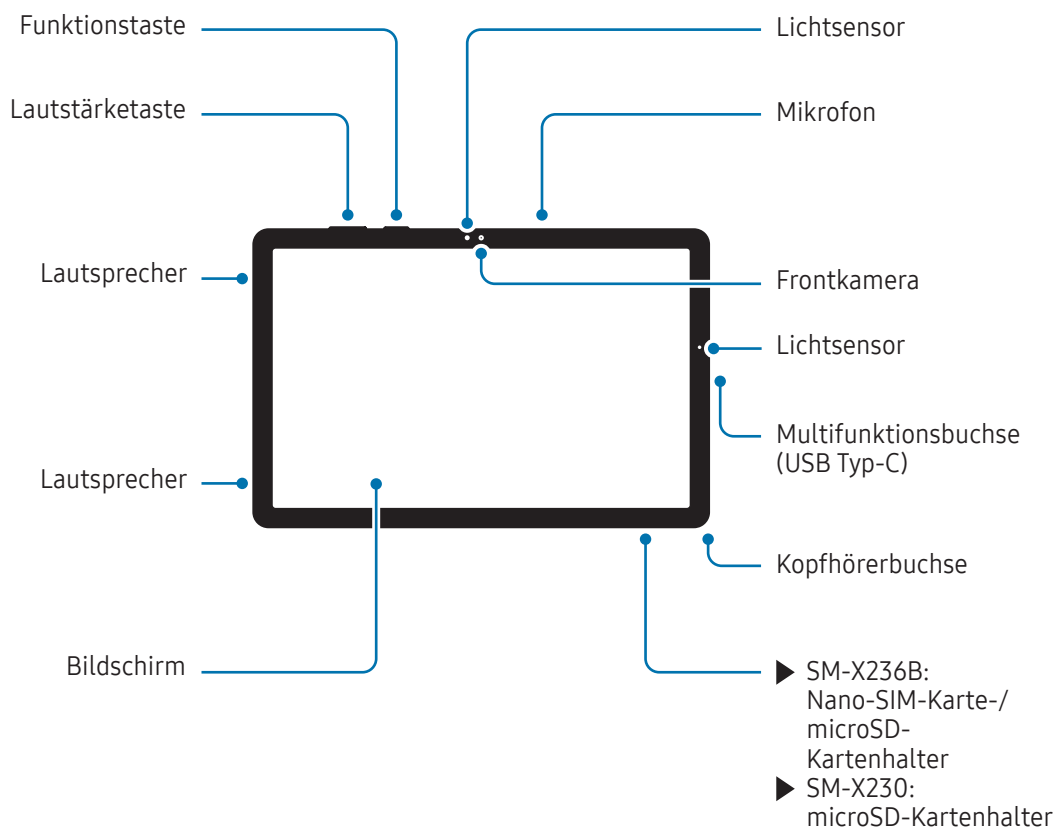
Funktionstaste

Lautstärketaste

Lautsprecher

Lautsprecher

Bildschirm

Lichtsensor

Mikrofon

Frontkamera

Lichtsensor

Multifunktionsbuchse (USB Typ-C)

Kopfhörerbuchse

▶ SM-X236B: Nano-SIM-Karte-/ microSD-Kartenhalter
▶ SM-X230: microSD-Kartenhalter